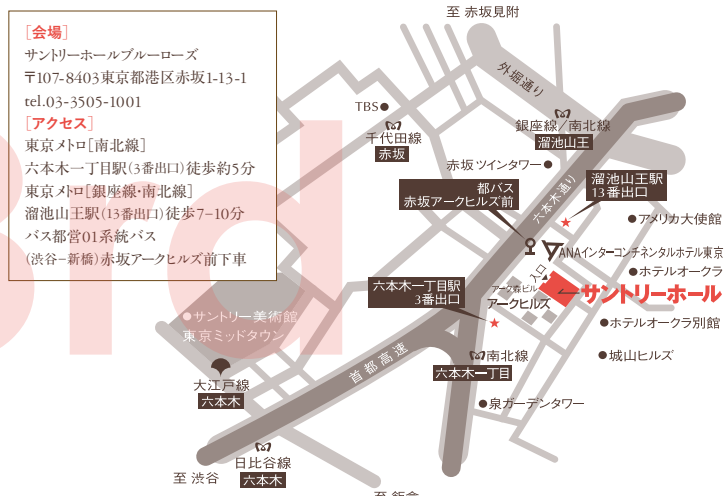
［会場］
サントリーホールブルーローズ
〒107-8403東京都港区赤坂1-13-1
tel.03-3505-1001
［アクセス］
東京メトロ［南北線］
六本木一丁目駅（3番出口）徒歩約5分
東京メトロ［銀座線・南北線］
溜池山王駅（13番出口）徒歩7~10分
バス都営01系統バス
（渋谷–新橋）赤坂アークヒルズ前下車

至 赤坂見附
外堀通り
TBS
千代田線
赤坂
銀座線／南北線
溜池山王
赤坂ツインタワー
都バス
赤坂アークヒルズ前
六本木通り
溜池山王駅
13番出口
アメリカ大使館
ANAインターコンチネンタルホテル東京
ホテルオークラ
六本木一丁目駅
3番出口
アーク森ビル
アークヒルズ
サントリーホール
ホテルオークラ別館
城山ヒルズ
サントリー美術館
東京ミッドタウン
首都高速
南北線
六本木一丁目
大江戸線
六本木
泉ガーデンタワー
日比谷線
六本木
至 渋谷
至 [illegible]